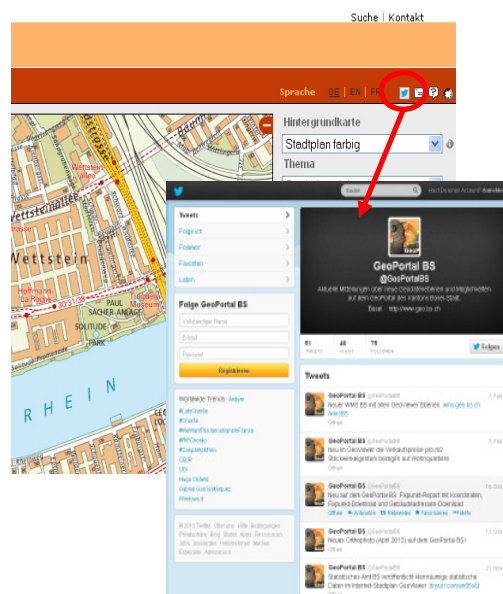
Suche | Kontakt

Sprache DE | EN | FR

Hintergrundkarte

Stadtplan farbig

Thema

Wettstein

Wettsteinallee

Hoffmann-La Roche

PAUL SACHER-ANLAGE

SOLITUDE-PARK

RHEIN

Tweets

Folge ich

Follower

Favoriten

Listen

GeoPortal BS

@GeoPortalBS

Folge GeoPortal BS

Vollständiger Name

E-Mail

Passwort

Registrieren

Weltweite Trends

Folgen

Tweets

GeoPortal BS @GeoPortalBS

GeoPortal BS @GeoPortalBS

GeoPortal BS @GeoPortalBS

GeoPortal BS @GeoPortalBS

Neues Orthofoto (April 2012) auf dem GeoPortal BS!

GeoPortal BS @GeoPortalBS